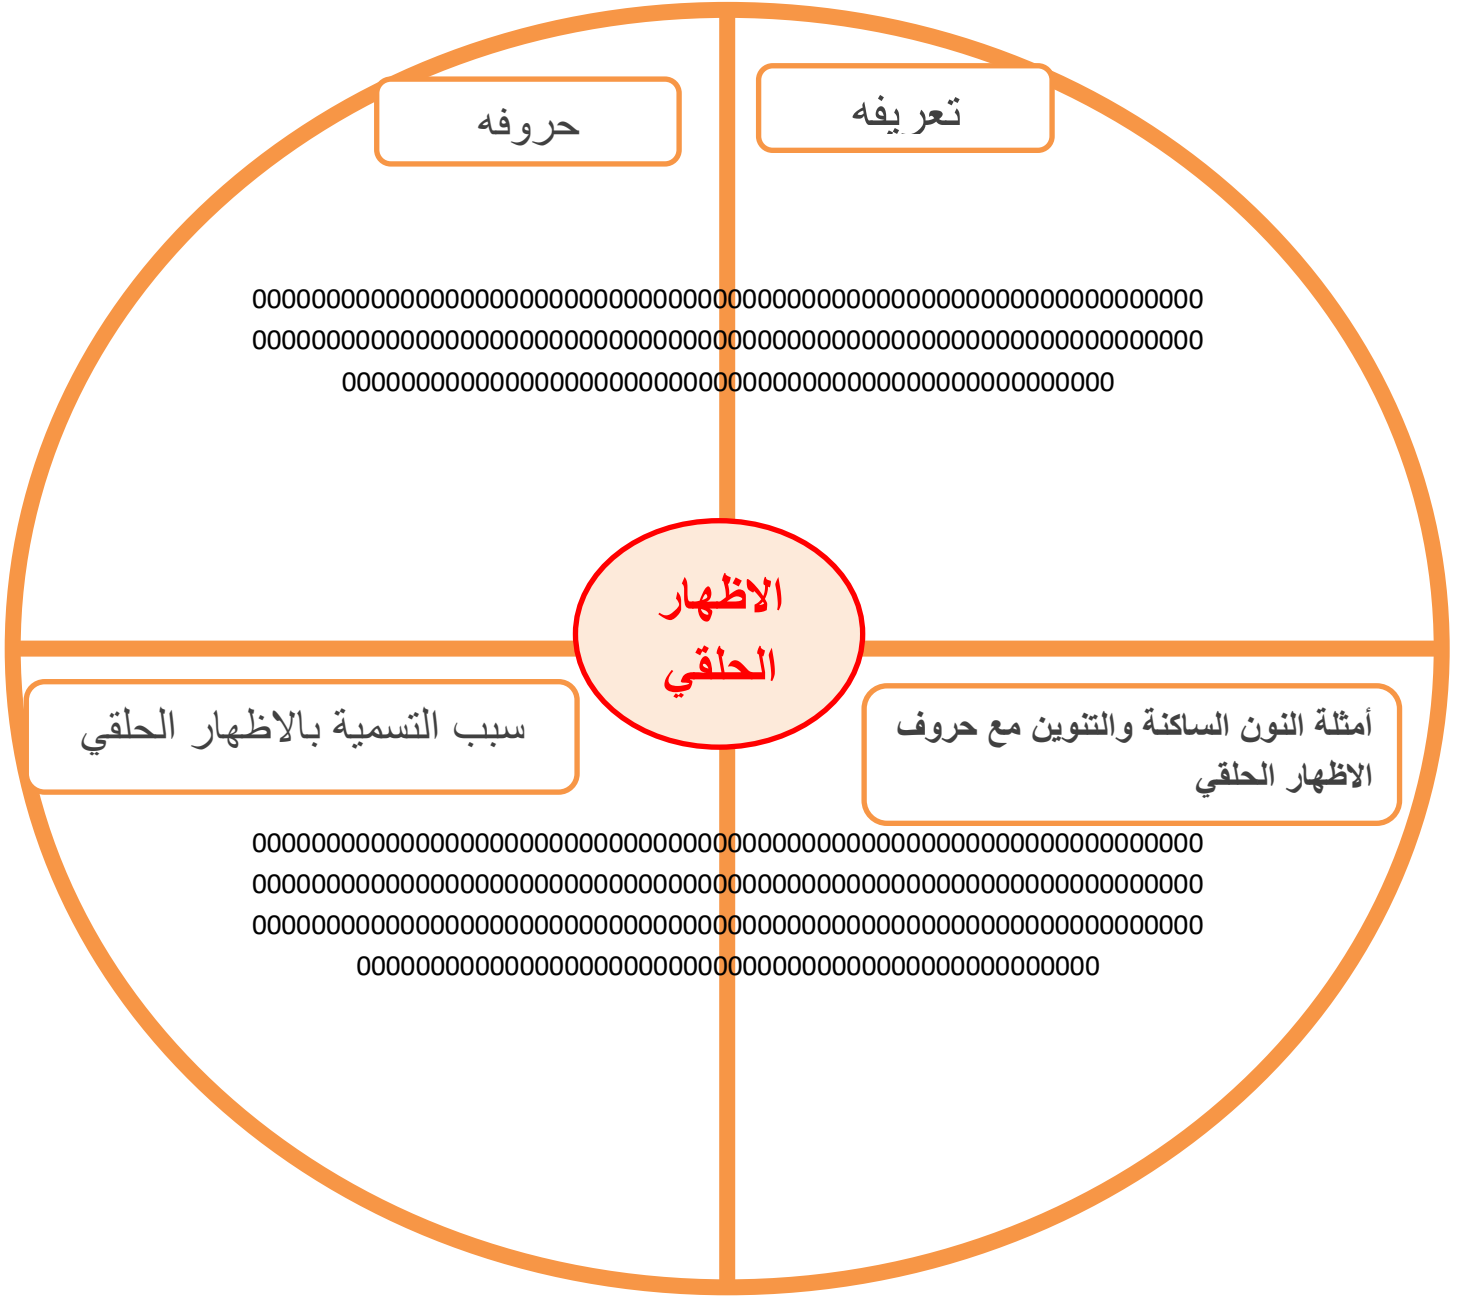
تعريفه

حروفه

00000000000000000000000000000000000000000000000000000000000000000000000000000000000000000000000000000000000000000000000000000000000000000000000000000000000000000000000000000000000000000000000000000000000000000000000000

الاظهار الحلقي

أمثلة النون الساكنة والتنوين مع حروف الاظهار الحلقي

سبب التسمية بالاظهار الحلقي

0000000000000000000000000000000000000000000000000000000000000000000000000000000000000000000000000000000000000000000000000000000000000000000000000000000000000000000000000000000000000000000000000000000000000000000000000000000000000000000000000000000000000000000000000000000000000000000000000000000000000000000000